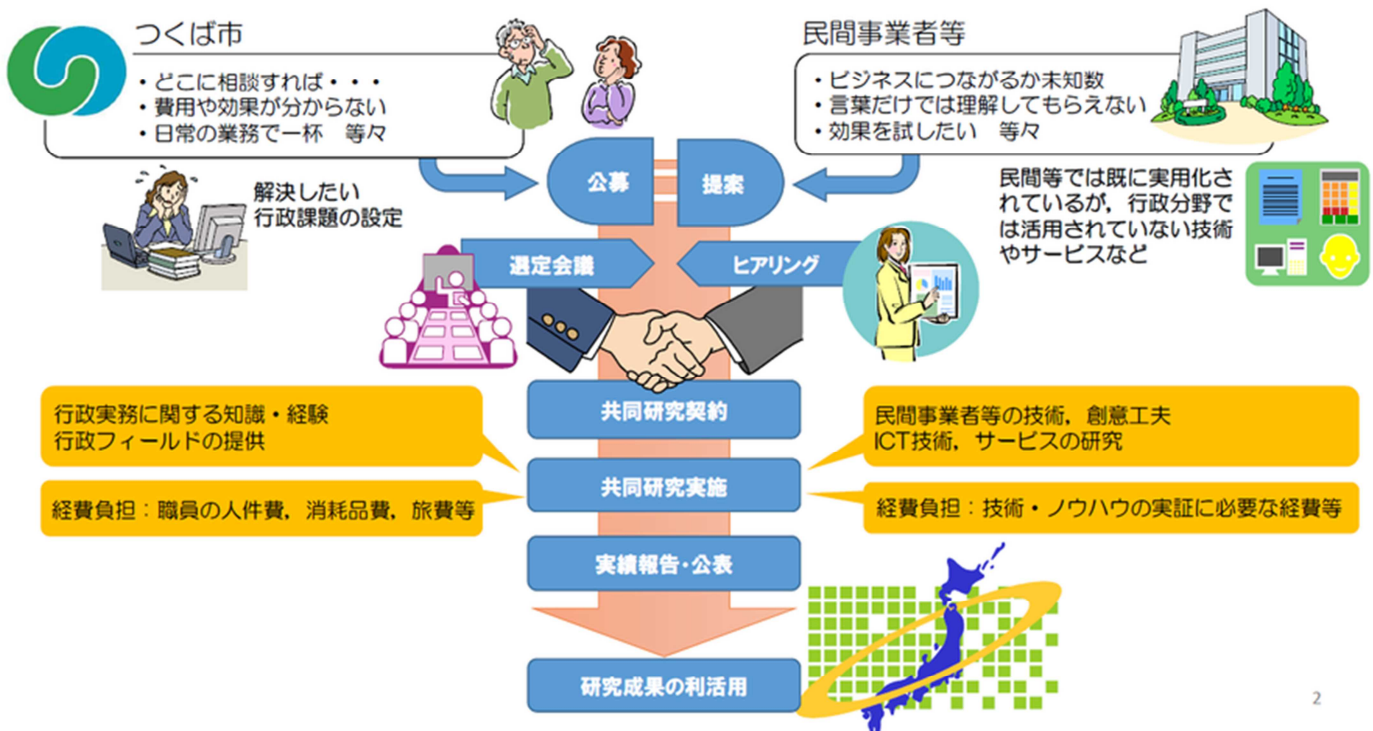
つくば市
・どこに相談すれば・・・
・費用や効果が分からない
・日常の業務で一杯　等々

民間事業者等
・ビジネスにつながるか未知数
・言葉だけでは理解してもらえない
・効果を試したい　等々

解決したい
行政課題の設定

公募

提案

民間等では既に実用化されているが，行政分野では活用されていない技術やサービスなど

選定会議

ヒアリング

行政実務に関する知識・経験
行政フィールドの提供

共同研究契約

民間事業者等の技術，創意工夫
ICT技術，サービスの研究

共同研究実施

経費負担：職員の人件費，消耗品費，旅費等

経費負担：技術・ノウハウの実証に必要な経費等

実績報告・公表

研究成果の利活用

2